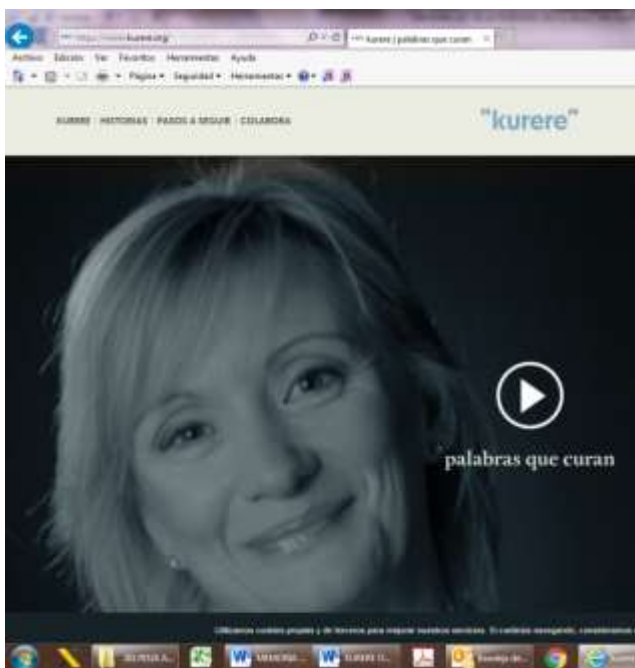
http://www.kurere.org
Kurere | palabras que curan
Archivo Edición Ver Favoritos Herramientas Ayuda
Página Seguridad Herramientas
KURERE HISTORIAS PASOS A SEGUIR COLABORA
"kurere"
palabras que curan
Utilizamos cookies propias y de terceros para mejorar nuestros servicios. Si continúa navegando, consideramos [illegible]
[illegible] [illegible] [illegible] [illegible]